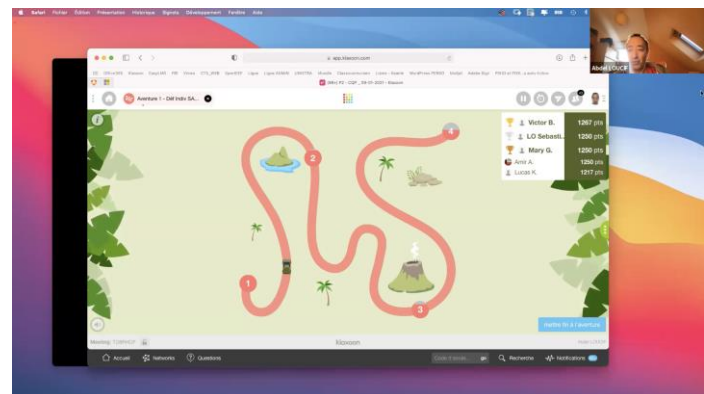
Safari Fichier Édition Présentation Historique Signets Développement Fenêtre Aide

app.klaxoon.com

Aventure 1 - Défi Indiv SA...

Victor B. 1267 pts
LO Sebasti... 1250 pts
Mary G. 1250 pts
Amir A. 1250 pts
Lucas K. 1217 pts

1
2
3
4

Mettre fin à l'aventure

Klaxoon

Accueil Networks Questions

Recherche Notifications

Abdel LOUCIF